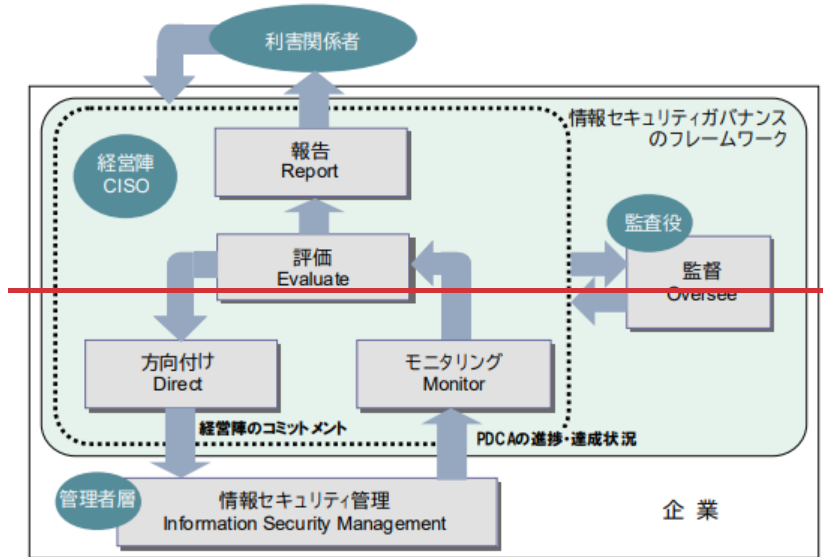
利害関係者

情報セキュリティガバナンスのフレームワーク

経営陣
CISO

報告
Report

評価
Evaluate

監査役

監督
Oversee

方向付け
Direct

モニタリング
Monitor

経営陣のコミットメント

PDCAの進捗・達成状況

管理者層

情報セキュリティ管理
Information Security Management

企 業